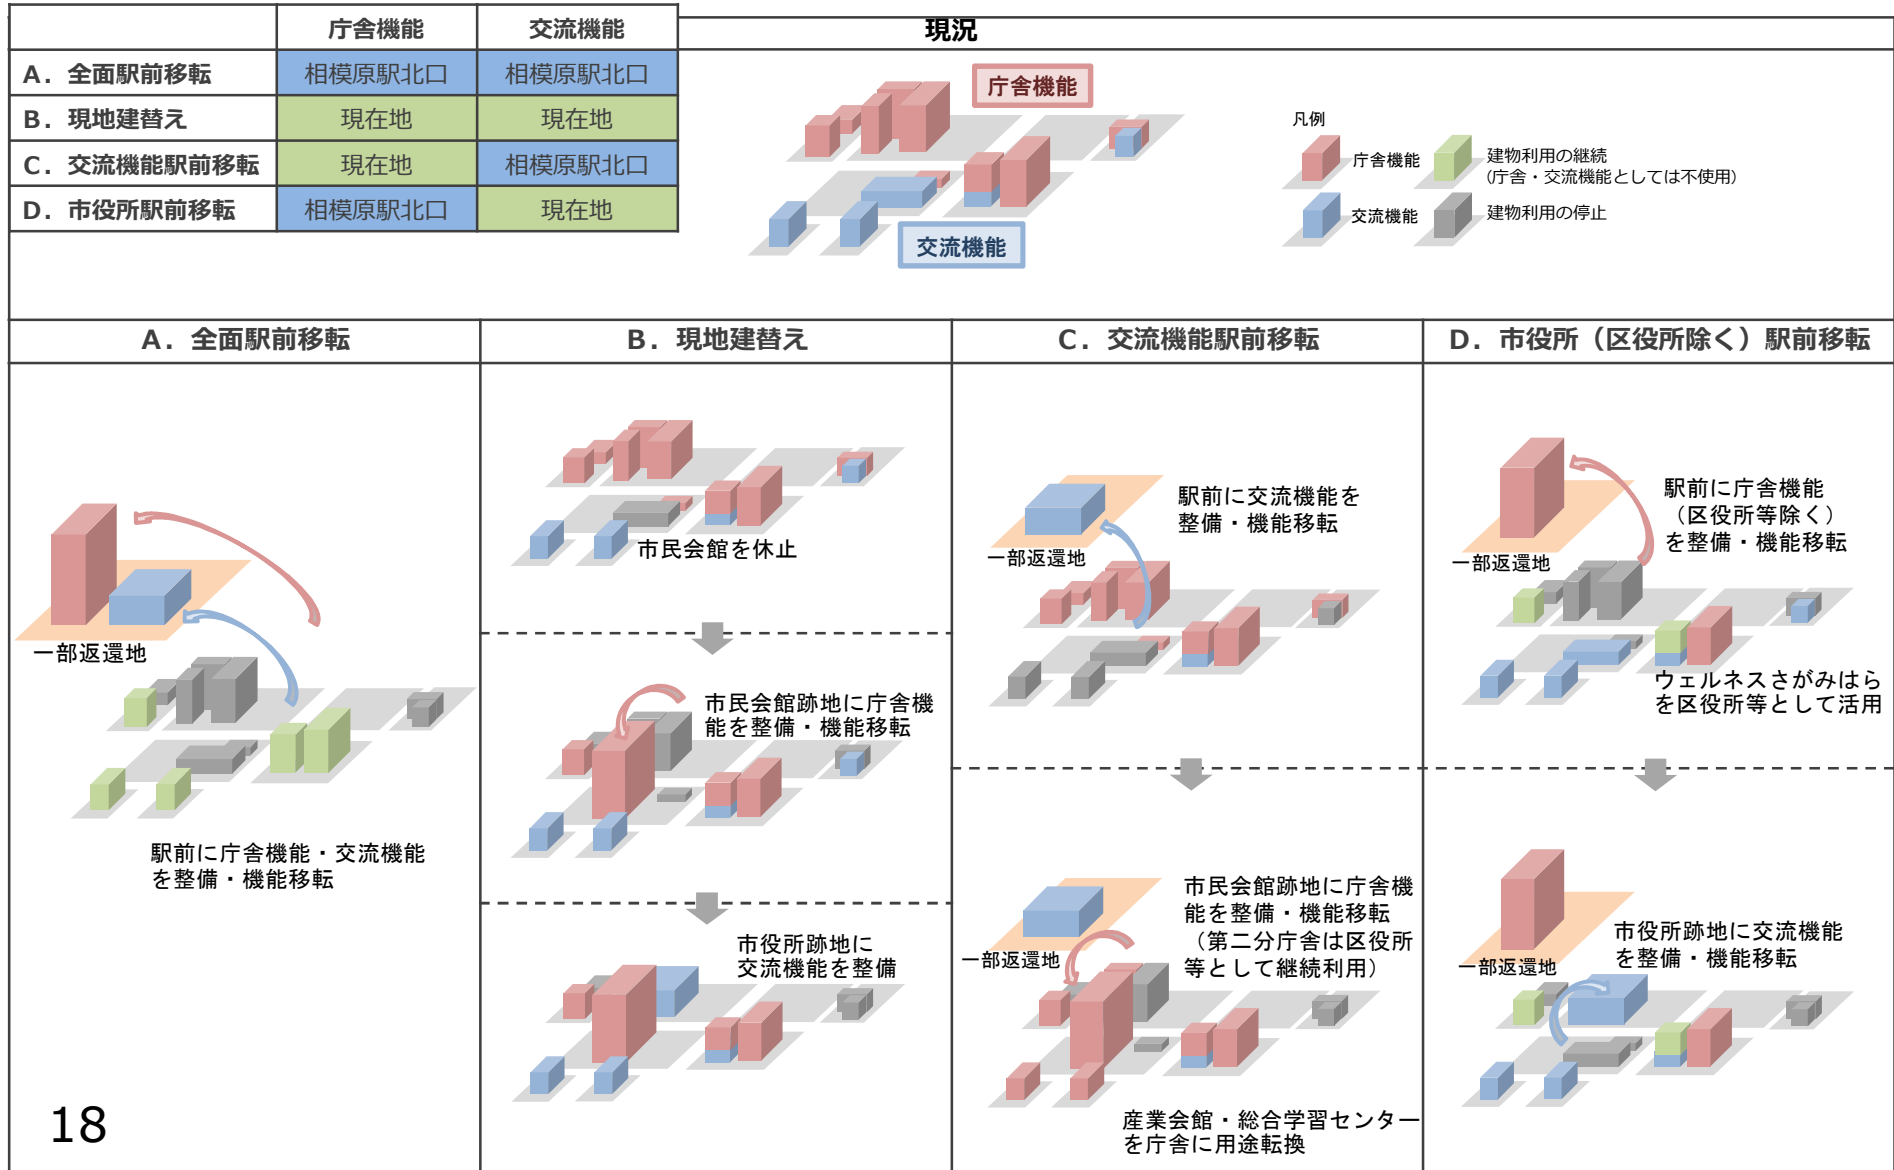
| | 庁舎機能 | 交流機能 |
|---|---|---|
| A．全面駅前移転 | 相模原駅北口 | 相模原駅北口 |
| B．現地建替え | 現在地 | 現在地 |
| C．交流機能駅前移転 | 現在地 | 相模原駅北口 |
| D．市役所駅前移転 | 相模原駅北口 | 現在地 |

現況

庁舎機能

交流機能

凡例

庁舎機能

建物利用の継続（庁舎・交流機能としては不使用）

交流機能

建物利用の停止

A．全面駅前移転

B．現地建替え

C．交流機能駅前移転

D．市役所（区役所除く）駅前移転

一部返還地

駅前に庁舎機能・交流機能を整備・機能移転

市民会館を休止

市民会館跡地に庁舎機能を整備・機能移転

市役所跡地に交流機能を整備

駅前に交流機能を整備・機能移転

一部返還地

一部返還地

市民会館跡地に庁舎機能を整備・機能移転（第二分庁舎は区役所等として継続利用）

産業会館・総合学習センターを庁舎に用途転換

駅前に庁舎機能（区役所等除く）を整備・機能移転

一部返還地

ウェルネスさがみはらを区役所等として活用

一部返還地

市役所跡地に交流機能を整備・機能移転

18